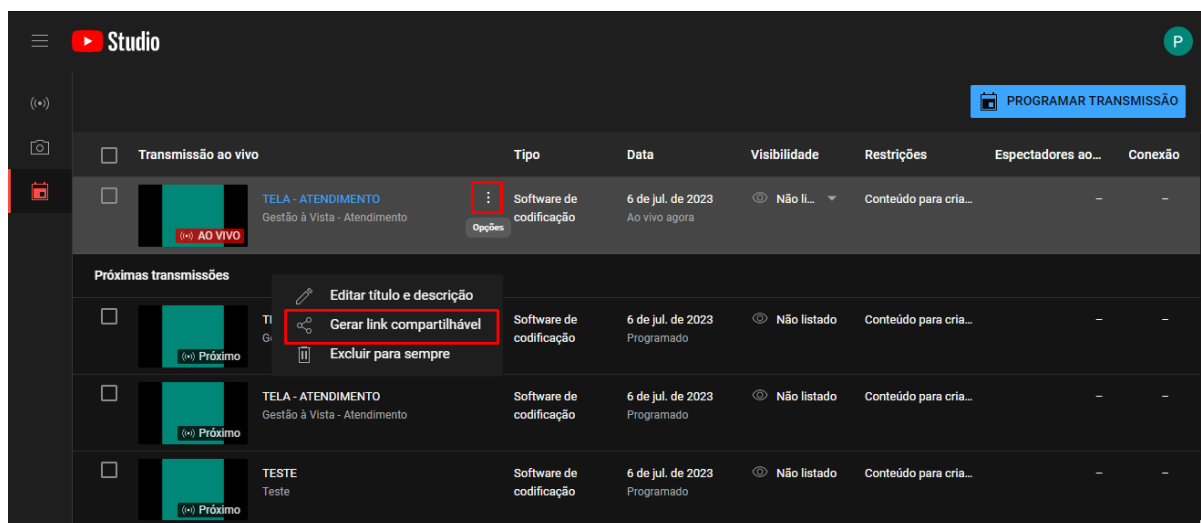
Studio

P

PROGRAMAR TRANSMISSÃO

| | Transmissão ao vivo | Tipo | Data | Visibilidade | Restrições | Espectadores ao... | Conexão |
|---|---|---|---|---|---|---|---|
| | (•) AO VIVO TELA - ATENDIMENTO Gestão à Vista - Atendimento | Software de codificação | 6 de jul. de 2023 Ao vivo agora | Não li... | Conteúdo para cria... | – | – |

Opções

Próximas transmissões

Editar título e descrição
Gerar link compartilhável
Excluir para sempre

| | Transmissão ao vivo | Tipo | Data | Visibilidade | Restrições | Espectadores ao... | Conexão |
|---|---|---|---|---|---|---|---|
| | (•) Próximo TI Ge | Software de codificação | 6 de jul. de 2023 Programado | Não listado | Conteúdo para cria... | – | – |
| | (•) Próximo TELA - ATENDIMENTO Gestão à Vista - Atendimento | Software de codificação | 6 de jul. de 2023 Programado | Não listado | Conteúdo para cria... | – | – |
| | (•) Próximo TESTE Teste | Software de codificação | 6 de jul. de 2023 Programado | Não listado | Conteúdo para cria... | – | – |